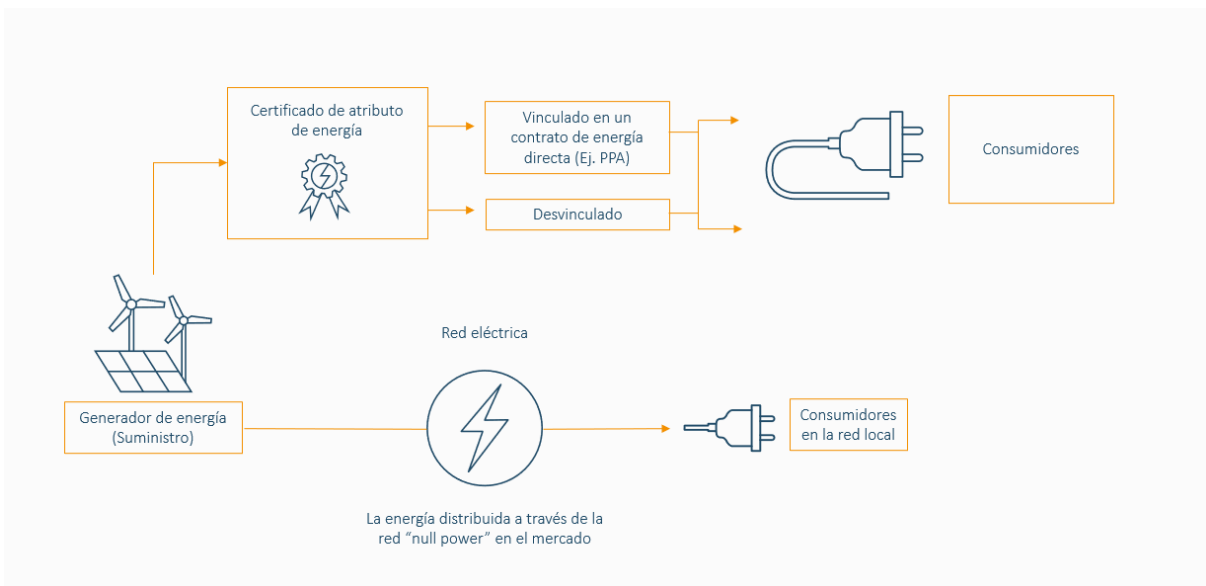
Certificado de atributo de energía

Vinculado en un contrato de energía directa (Ej. PPA)

Desvinculado

Consumidores

Red eléctrica

Generador de energía (Suministro)

Consumidores en la red local

La energía distribuida a través de la red “null power” en el mercado